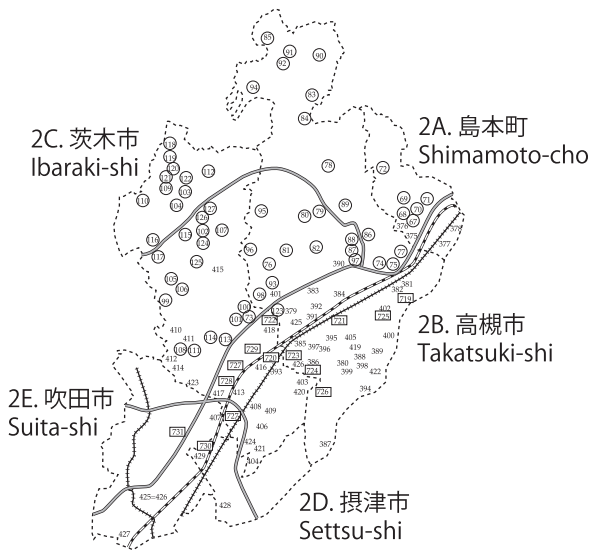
2C. 茨木市
Ibaraki-shi

2A. 島本町
Shimamoto-cho

2B. 高槻市
Takatsuki-shi

2E. 吹田市
Suita-shi

2D. 摂津市
Settsu-shi

85
91
92
90
93
94
83
84
78
72
69
71
70
68
67
376
375
377
378
118
119
120
121
122
109
103
113
110
104
127
126
102
124
116
117
107
95
80
79
89
88
87
86
97
390
74
75
77
76
81
82
115
415
125
105
106
99
96
93
98
401
100
101
123
379
383
384
392
391
381
382
719
402
725
721
385
386
397
395
396
405
419
388
389
400
410
411
108
111
412
414
114
112
418
729
733
723
724
393
416
380
399
398
422
403
420
726
394
423
728
417
722
413
408
409
407
406
424
421
404
387
731
730
429
425=426
428
427